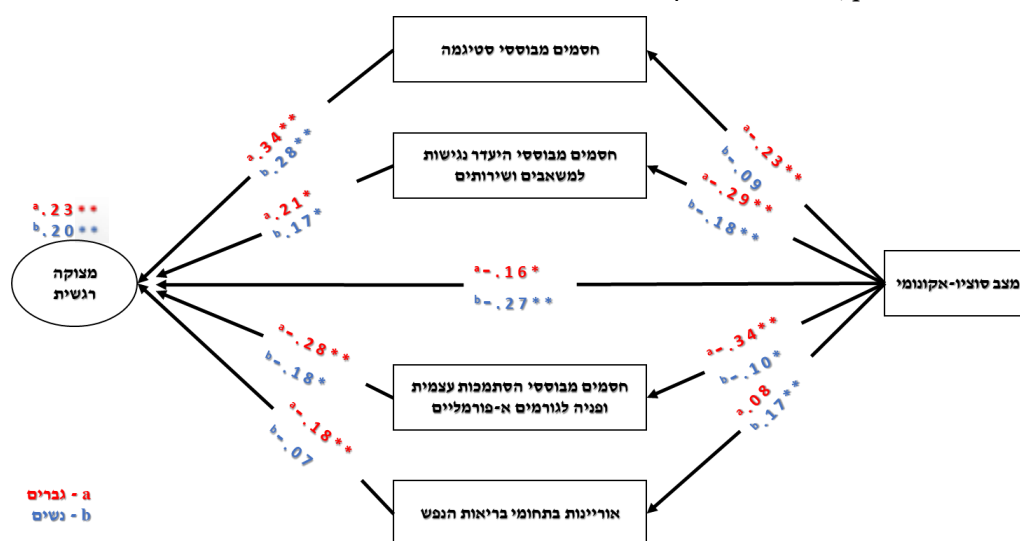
חסמים מבוססי סטיגמה

חסמים מבוססי היעדר נגישות למשאבים ושירותים

מצב סוציו-אקונומי

מצוקה רגשית

חסמים מבוססי הסתמכות עצמית ופניה לגורמים א-פורמליים

אוריינות בתחומי בריאות הנפש

$^a.34^{**}$
$^b.28^{**}$

$^a.21^{*}$
$^b.17^{*}$

$^a.23^{**}$
$^b.20^{**}$

$^a-.23^{**}$
$^b-.09$

$^a-.29^{**}$
$^b-.18^{**}$

$^a-.16^{*}$
$^b-.27^{**}$

$^a-.28^{**}$
$^b-.18^{*}$

$^a-.18^{**}$
$^b-.07$

$^a-.34^{**}$
$^b-.10^{*}$

$^a.08$
$^b.17^{**}$

a - גברים
b - נשים